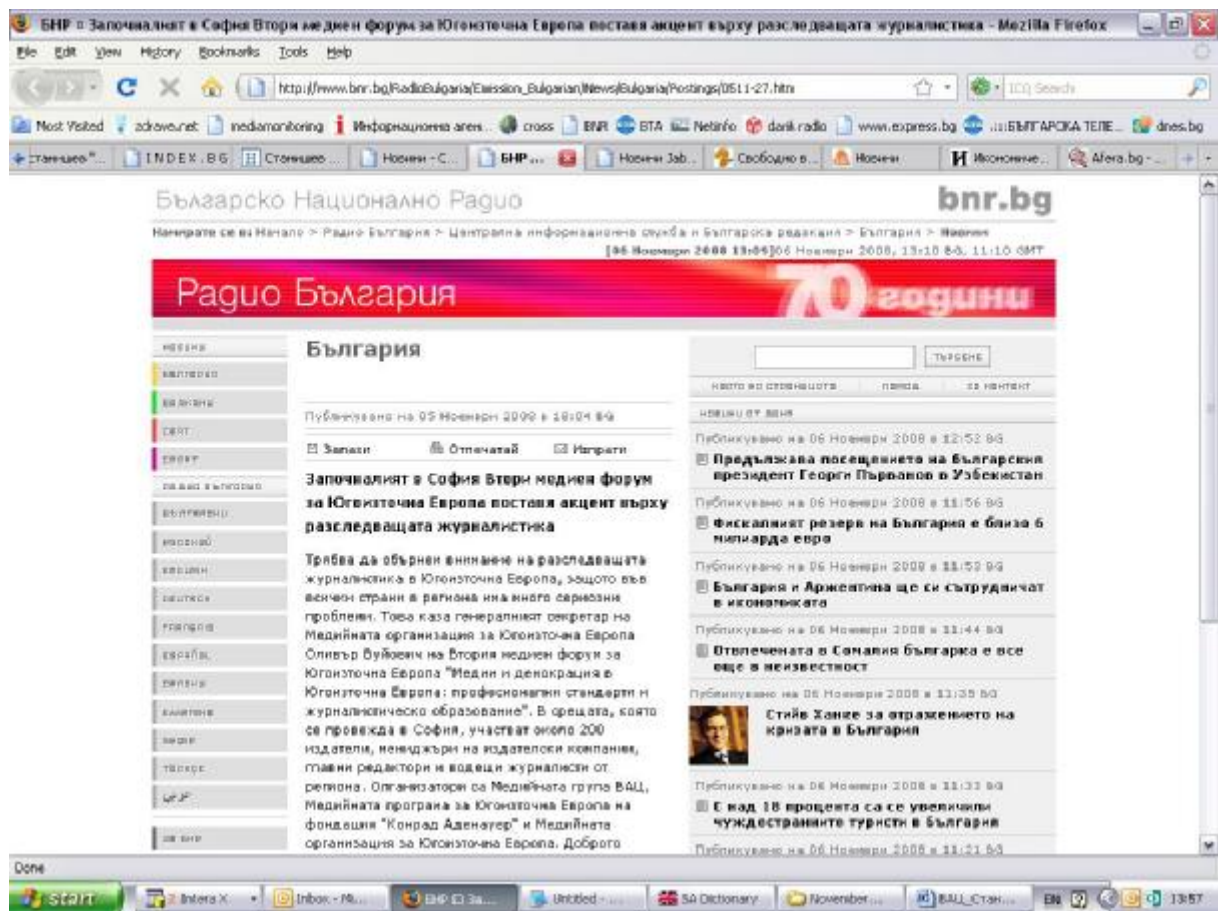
БНР :: Започналият в София Втори медиен форум за Югоизточна Европа постави акцент върху разследващата журналистика - Mozilla Firefox

File Edit View History Bookmarks Tools Help

http://www.bnr.bg/RadioBulgaria/Emission_Bulgarian/News/Bulgaria/Postings/0511-27.htm

ICQ Search

Most Visited zdrave.net mediamonitoring Информационна аген... cross БНР БТА Netinfo darik radio www.express.bg :::БЪЛГАРСКА ТЕЛЕ... dnes.bg

Станишев"... INDEX.BG Станишев ... Новини - С... БНР ... Новини Заб... Свободно в... Новини Икономике... Afera.bg - ...

Българско Национално Радио

bnr.bg

Намирате се в: Начало > Радио България > Централна информационна служба и Българска редакция > България > Новини
[06 Ноември 2008 13:05] 06 Ноември 2008, 13:10 BG, 11:10 GMT

Радио България

70 години

НОВИНИ
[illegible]
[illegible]
СВЯТ
СПОРТ
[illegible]
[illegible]
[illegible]
ENGLISH
DEUTSCH
FRANÇAIS
ESPAÑOL
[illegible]
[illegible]
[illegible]
TÜRKÇE
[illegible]
ЗА БНР

България

Публикувано на 05 Ноември 2008 в 18:04 BG

Запази Отпечатай Изпрати

Започналият в София Втори медиен форум за Югоизточна Европа постави акцент върху разследващата журналистика

Трябва да обърнем внимание на разследващата журналистика в Югоизточна Европа, защото във всички страни в региона има много сериозни проблеми. Това каза генералният секретар на Медийната организация за Югоизточна Европа Оливър Вуйович на Втория медиен форум за Югоизточна Европа "Медии и демокрация в Югоизточна Европа: професионални стандарти и журналистическо образование". В срещата, която се провежда в София, участват около 200 издатели, мениджъри на издателски компании, главни редактори и водещи журналисти от региона. Организатори са Медийната група ВАЦ, Медийната програма за Югоизточна Европа на фондация "Конрад Аденауер" и Медийната организация за Югоизточна Европа. Доброто

ТЪРСЕНЕ

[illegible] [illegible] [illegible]

НОВИНИ ОТ ДЕНЯ

Публикувано на 06 Ноември 2008 в 12:52 BG
Продължава посещението на българския президент Георги Първанов в Узбекистан

Публикувано на 06 Ноември 2008 в 11:56 BG
Фискалният резерв на България е близо 6 милиарда евро

Публикувано на 06 Ноември 2008 в 11:53 BG
България и Аржентина ще си сътрудничат в икономиката

Публикувано на 06 Ноември 2008 в 11:44 BG
Отвлечената в Сомалия българка е все още в неизвестност

Публикувано на 06 Ноември 2008 в 11:35 BG
Стийв Ханке за отражението на кризата в България

Публикувано на 06 Ноември 2008 в 11:33 BG
С над 18 процента са се увеличили чуждестранните туристи в България

Публикувано на 06 Ноември 2008 в 11:21 BG

Done

start Intera X Inbox - Mi... БНР :: За... Untitled - ... SA Dictionary November... ВАЦ_Стан... EN 13:57